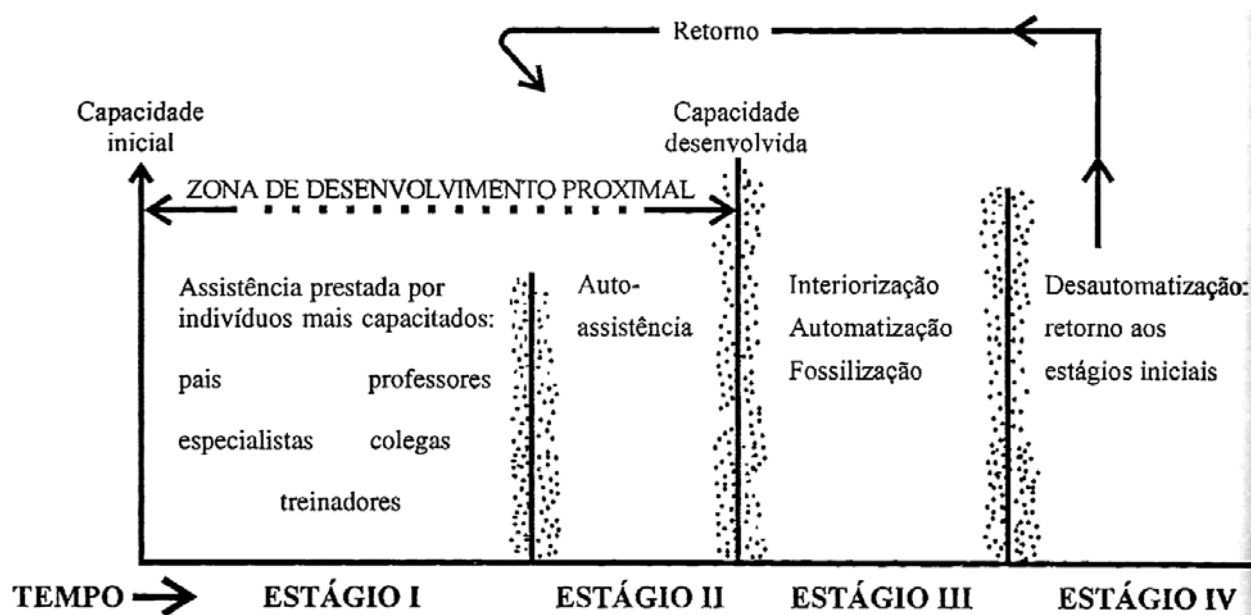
Retorno

Capacidade inicial

Capacidade desenvolvida

ZONA DE DESENVOLVIMENTO PROXIMAL

Assistência prestada por indivíduos mais capacitados:

pais professores

especialistas colegas

treinadores

Auto-assistência

Interiorização
Automatização
Fossilização

Desautomatização: retorno aos estágios iniciais

TEMPO

ESTÁGIO I

ESTÁGIO II

ESTÁGIO III

ESTÁGIO IV